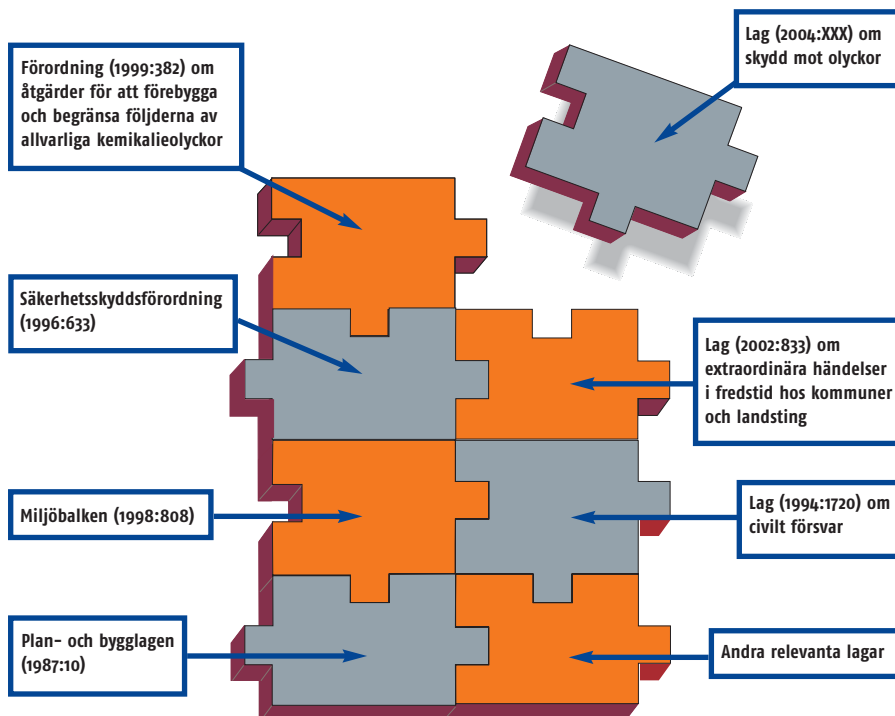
Förordning (1999:382) om åtgärder för att förebygga och begränsa följderna av allvarliga kemikalieolyckor

Lag (2004:XXX) om skydd mot olyckor

Säkerhetsskyddsförordning (1996:633)

Lag (2002:833) om extraordinära händelser i fredstid hos kommuner och landsting

Miljöbalken (1998:808)

Lag (1994:1720) om civilt försvar

Plan- och bygglagen (1987:10)

Andra relevanta lagar